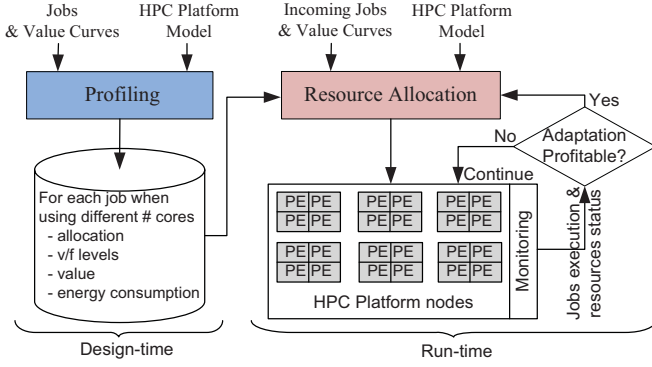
Jobs & Value Curves

HPC Platform Model

Profiling

For each job when using different # cores
- allocation
- v/f levels
- value
- energy consumption

Design-time

Incoming Jobs & Value Curves

HPC Platform Model

Resource Allocation

Yes

No

Adaptation Profitable?

Continue

| PE | PE |
|---|---|
| PE | PE |

| PE | PE |
|---|---|
| PE | PE |

| PE | PE |
|---|---|
| PE | PE |

| PE | PE |
|---|---|
| PE | PE |

| PE | PE |
|---|---|
| PE | PE |

| PE | PE |
|---|---|
| PE | PE |

Monitoring

Jobs execution & resources status

HPC Platform nodes

Run-time